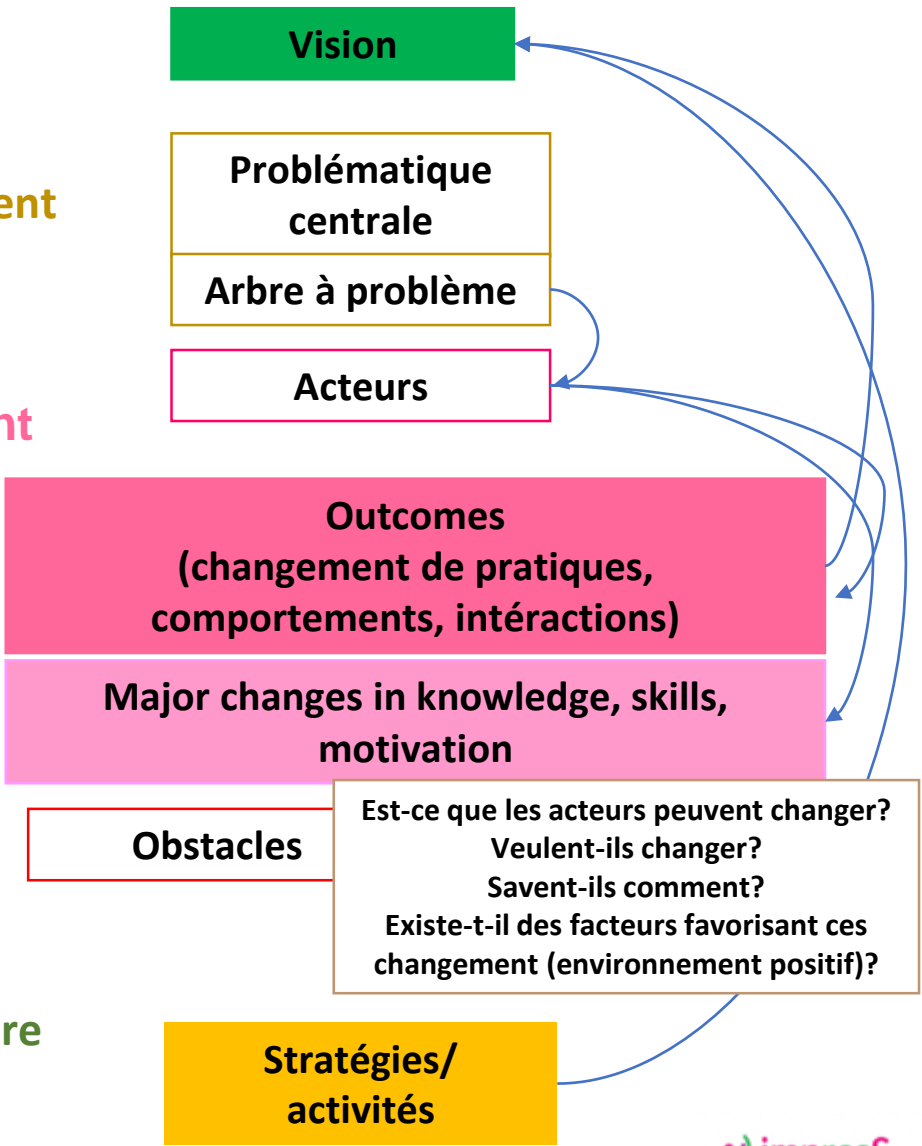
Vision

ent

Problématique centrale

Arbre à problème

Acteurs

nt

Outcomes
(changement de pratiques, comportements, intéractions)

Major changes in knowledge, skills, motivation

Obstacles

Est-ce que les acteurs peuvent changer?
Veulent-ils changer?
Savent-ils comment?
Existe-t-il des facteurs favorisant ces changement (environnement positif)?

re

Stratégies/ activités

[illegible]